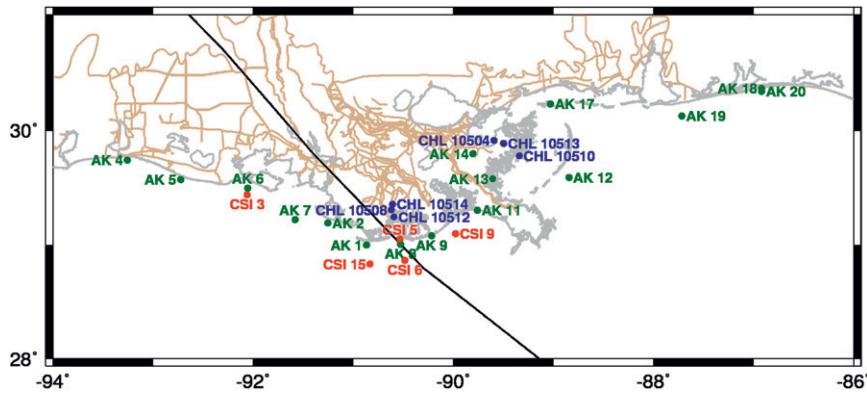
30°
28°
-94°
-92°
-90°
-88°
-86°
AK 17
AK 18
AK 20
AK 19
CHL 10504
CHL 10513
CHL 10510
AK 14
AK 4
AK 5
AK 6
AK 13
AK 12
CSI 3
AK 7
CHL 10508
CHL 10514
CHL 10512
AK 11
AK 2
CSI 5
CSI 9
AK 1
AK 8
AK 9
CSI 15
CSI 6